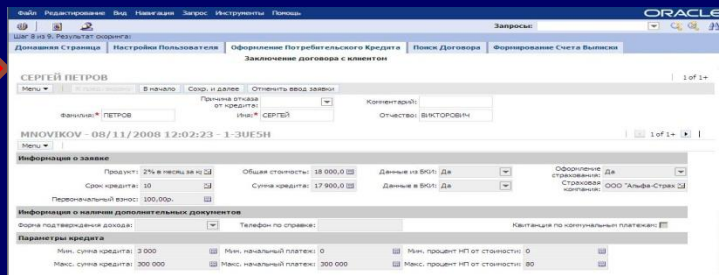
Файл Редактирование Вид Навигация Запрос Инструменты Помощь

ORACLE

Запросы:

Шаг 8 из 9. Результат скоринга:

Домашняя Страница | Настройки Пользователя | Оформление Потребительского Кредита | Поиск Договора | Формирование Счета Выписки

Заключение договора с клиентом

СЕРГЕЙ ПЕТРОВ

1 of 1+

Menu ▾ | В пред. экран | В начало | Сохр. и далее | Отменить ввод заявки

Причина отказа от кредита:

Комментарий:

Фамилия:* ПЕТРОВ

Имя:* СЕРГЕЙ

Отчество: ВИКТОРОВИЧ

MNOVIKOV - 08/11/2008 12:02:23 - 1-3UE5H

1 of 1+

Menu ▾

Информация о заявке

Продукт: 2% в месяц за кр

Общая стоимость: 18 000,0

Данные из БКИ: Да

Оформление страхования: Да

Срок кредита: 10

Сумма кредита: 17 900,0

Данные в БКИ: Да

Страховая компания: ООО "Альфа-Страх

Первоначальный взнос: 100,00р.

Информация о наличии дополнительных документов

Форма подтверждения дохода:

Телефон по справке:

Квитанция по коммунальным платежам:

Параметры кредита

Мин. сумма кредита: 3 000

Мин. начальный платеж: 0

Мин. процент НП от стоимости: 0

Макс. сумма кредита: 300 000

Макс. начальный платеж: 300 000

Макс. процент НП от стоимости: 80